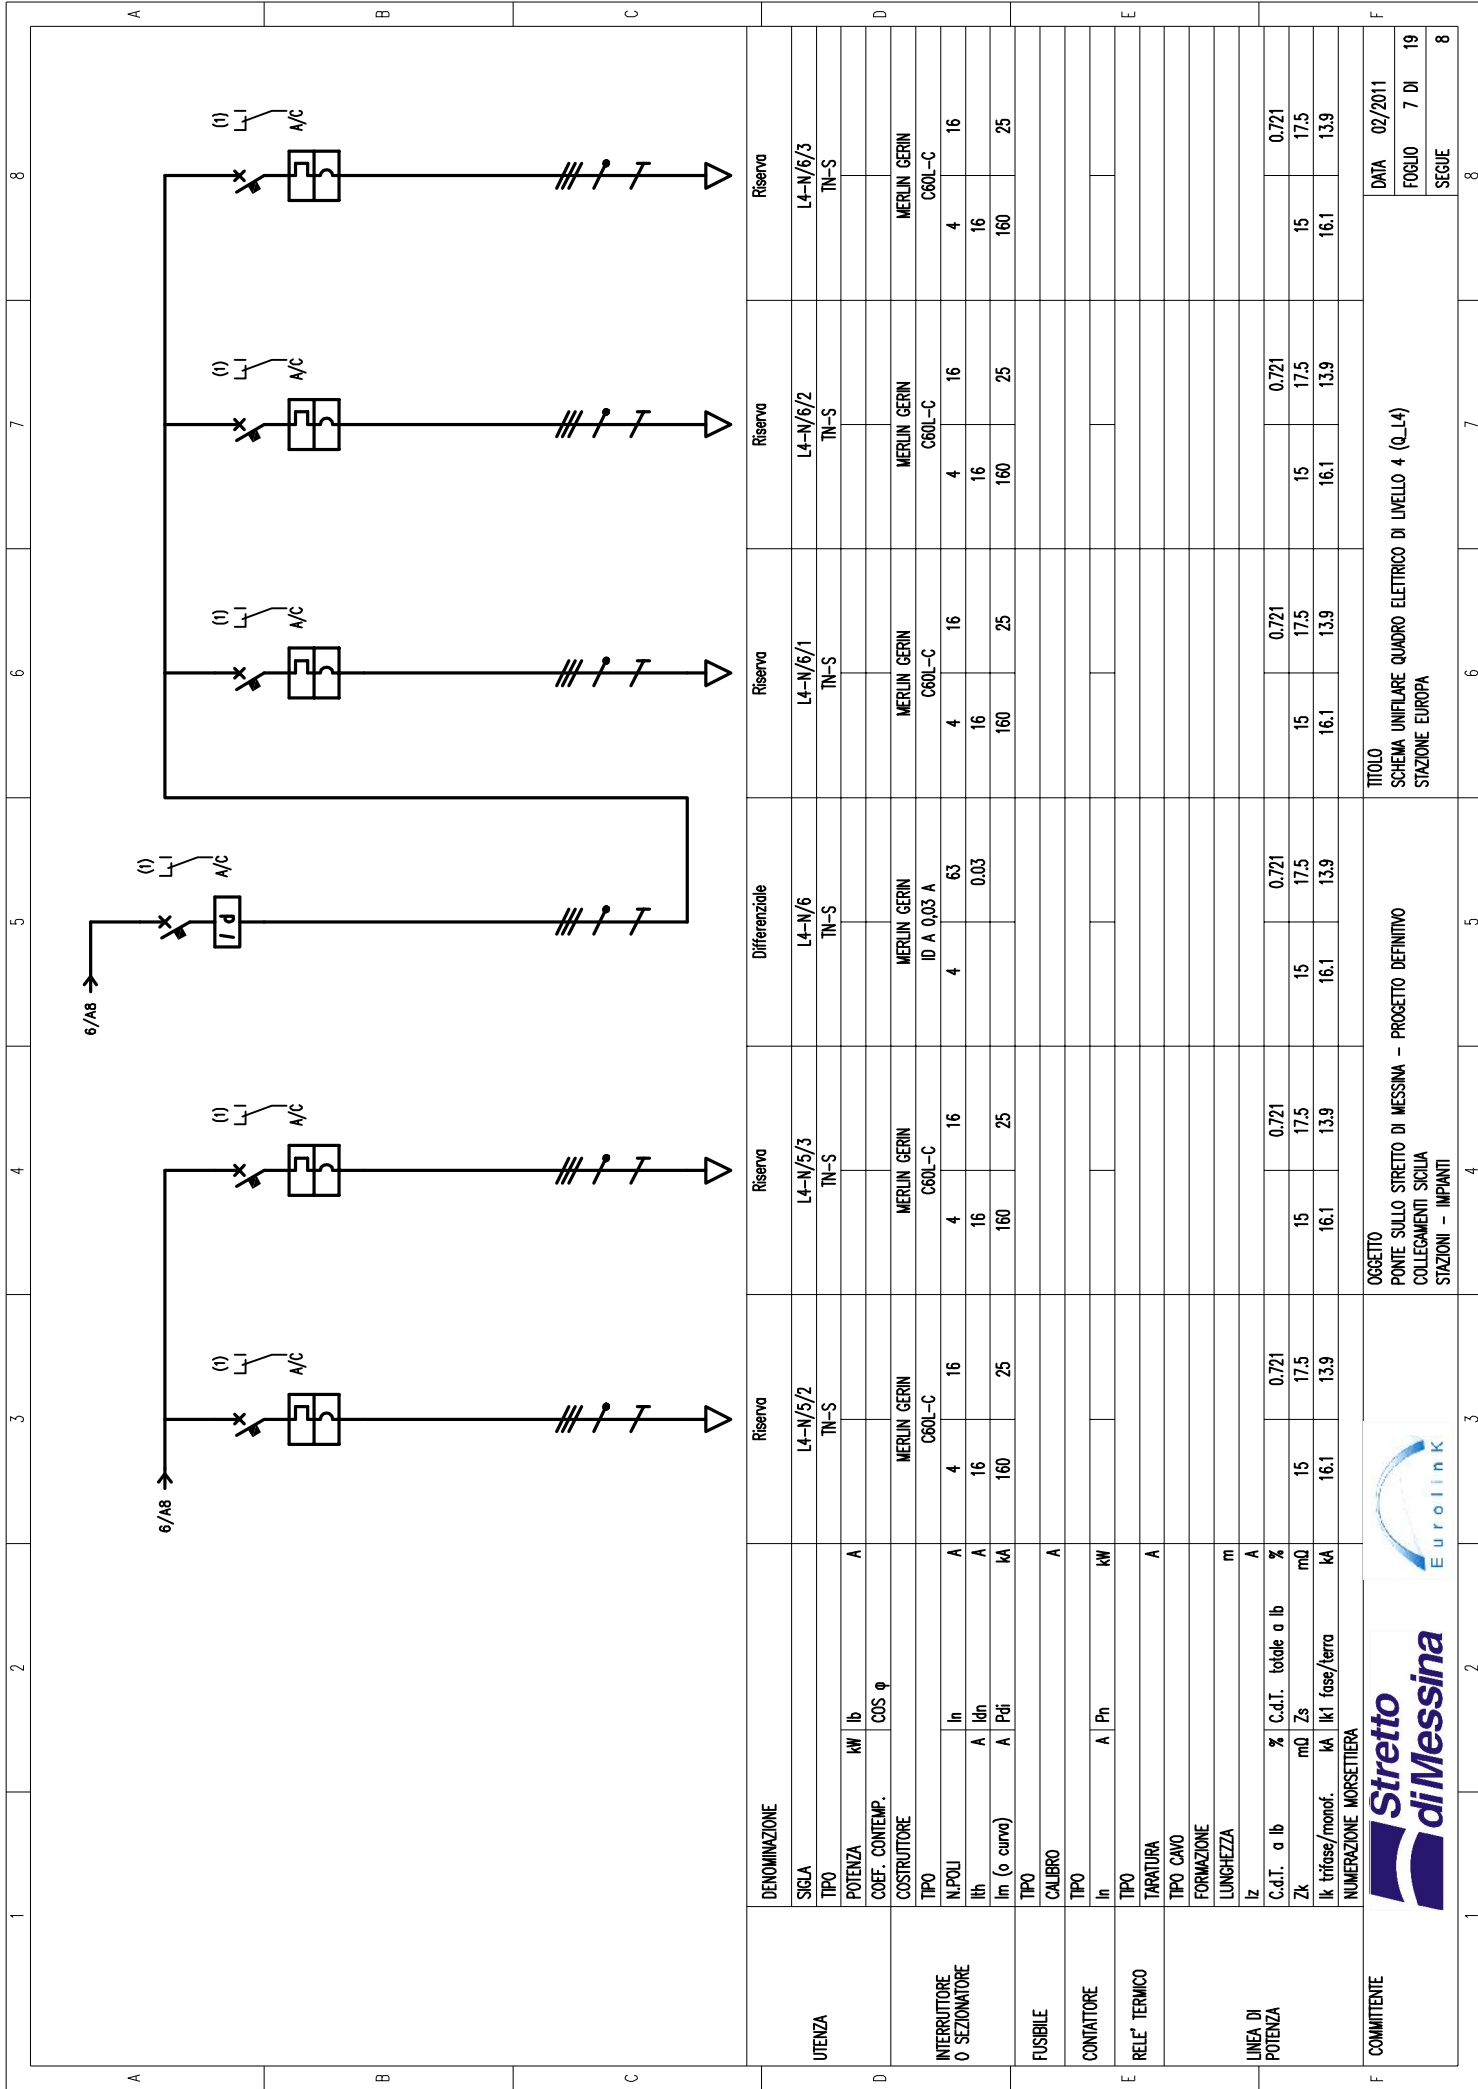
A B C D E F

8 7 6 5 4 3 2 1

(1) A/C

6/A8

6/A8

| | | | Riserva | Riserva | Differenziale | Riserva | Riserva | Riserva |
|---|---|---|---|---|---|---|---|---|
| UTENZA | DENOMINAZIONE | | Riserva | Riserva | Differenziale | Riserva | Riserva | Riserva |
| | SIGLA | | L4-N/5/2 | L4-N/5/3 | L4-N/6 | L4-N/6/1 | L4-N/6/2 | L4-N/6/3 |
| | TIPO | | TN-S | TN-S | TN-S | TN-S | TN-S | TN-S |
| | POTENZA kW | Ib A | | | | | | |
| | COEF. CONTEMP. | COS φ | | | | | | |
| INTERRUTTORE O SEZIONATORE | COSTRUTTORE | | MERLIN GERIN | MERLIN GERIN | MERLIN GERIN | MERLIN GERIN | MERLIN GERIN | MERLIN GERIN |
| | TIPO | | C60L-C | C60L-C | ID A 0,03 A | C60L-C | C60L-C | C60L-C |
| | N.POLI | In A | 4 16 | 4 16 | 4 63 | 4 16 | 4 16 | 4 16 |
| | Ith A | Idn A | 16 | 16 | 0.03 | 16 | 16 | 16 |
| | Im (o curva) A | Pdi kA | 160 25 | 160 25 | | 160 25 | 160 25 | 160 25 |
| FUSIBILE | TIPO | | | | | | | |
| | CALIBRO | A | | | | | | |
| CONTATTORE | TIPO | | | | | | | |
| | In A | Pn kW | | | | | | |
| RELE' TERMICO | TIPO | | | | | | | |
| | TARATURA | A | | | | | | |
| LINEA DI POTENZA | TIPO CAVO | | | | | | | |
| | FORMAZIONE | | | | | | | |
| | LUNGHEZZA | m | | | | | | |
| | Iz | A | | | | | | |
| | C.d.T. a Ib % | C.d.T. totale a Ib % | 0.721 | 0.721 | 0.721 | 0.721 | 0.721 | 0.721 |
| | Zk mΩ | Zs mΩ | 15 17.5 | 15 17.5 | 15 17.5 | 15 17.5 | 15 17.5 | 15 17.5 |
| | Ik trifase/monof. kA | Ik1 fase/terra kA | 16.1 13.9 | 16.1 13.9 | 16.1 13.9 | 16.1 13.9 | 16.1 13.9 | 16.1 13.9 |
| | NUMERAZIONE MORSETTIERA | | | | | | | |

COMMITTENTE

Stretto di Messina

Eurolink

OGGETTO
PONTE SULLO STRETTO DI MESSINA - PROGETTO DEFINITIVO
COLLEGAMENTI SICILIA
STAZIONI - IMPIANTI

TITOLO
SCHEMA UNIFILARE QUADRO ELETTRICO DI LIVELLO 4 (Q_L4)
STAZIONE EUROPA

DATA 02/2011
FOGLIO 7 DI 19
SEGUE 8